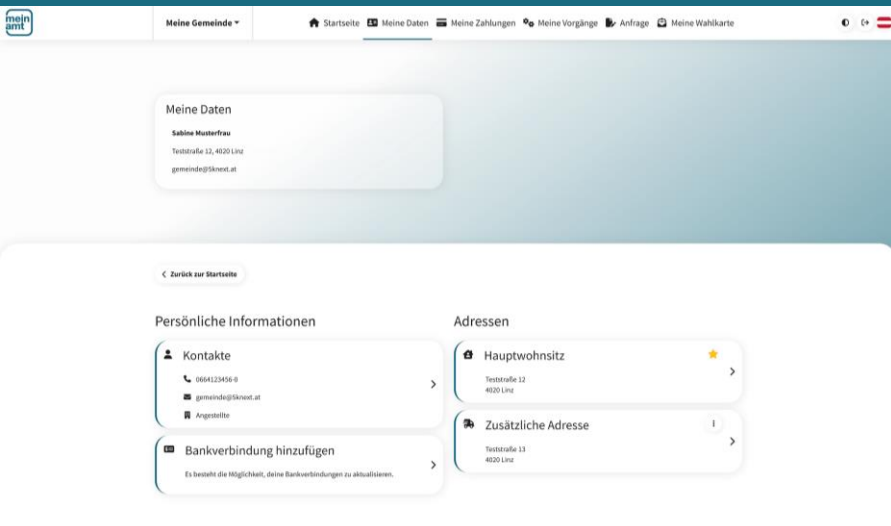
mein amt

Meine Gemeinde

Startseite Meine Daten Meine Zahlungen Meine Vorgänge Anfrage Meine Wahlkarte

Meine Daten

Sabine Musterfrau

Teststraße 12, 4020 Linz

gemeinde@5knext.at

Zurück zur Startseite

Persönliche Informationen

Kontakte

0664123456-0

gemeinde@5knext.at

Angestellte

Bankverbindung hinzufügen

Es besteht die Möglichkeit, deine Bankverbindungen zu aktualisieren.

Adressen

Hauptwohnsitz

Teststraße 12
4020 Linz

Zusätzliche Adresse

Teststraße 13
4020 Linz